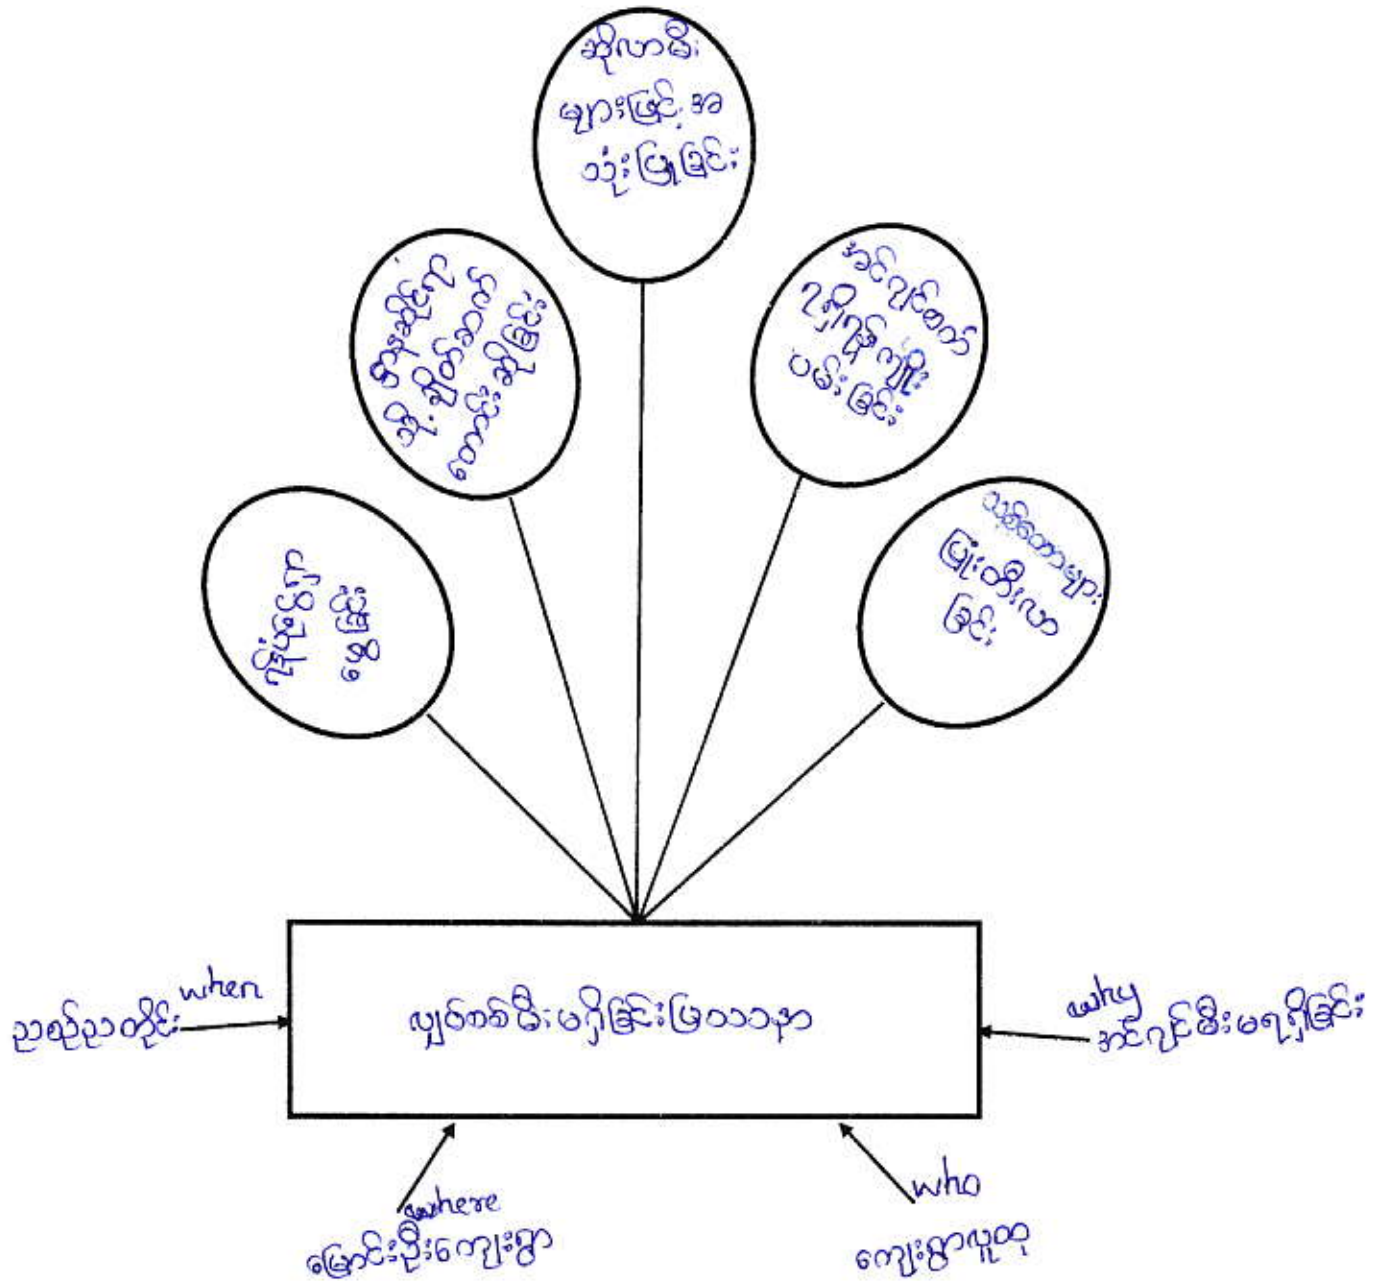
ဆိုလာမီး များဖြင့် အသုံးပြုခြင်း

ဘိ ဓာတ်အားပေး ဆီသုံး မီးစက် အသုံးပြုခြင်း

အင်ဗာတာ ပြုလုပ်ခြင်း

ဘိုးဆွဲကျ ပြုခြင်း

ဘက်ထရီ အားပြန် သွင်းခြင်း

ဘက်ထရီများ ဖြင့်ထိန်းပေးခြင်း

လျှပ်စစ်မီး မရှိခြင်းပြဿနာ

when
ညဘက်ညတိုင်း

why
အင်ဂျင်မီး မရှိခြင်း

where
မြောင်းဦးကျေးရွာ

who
ကျေးရွာလူထု